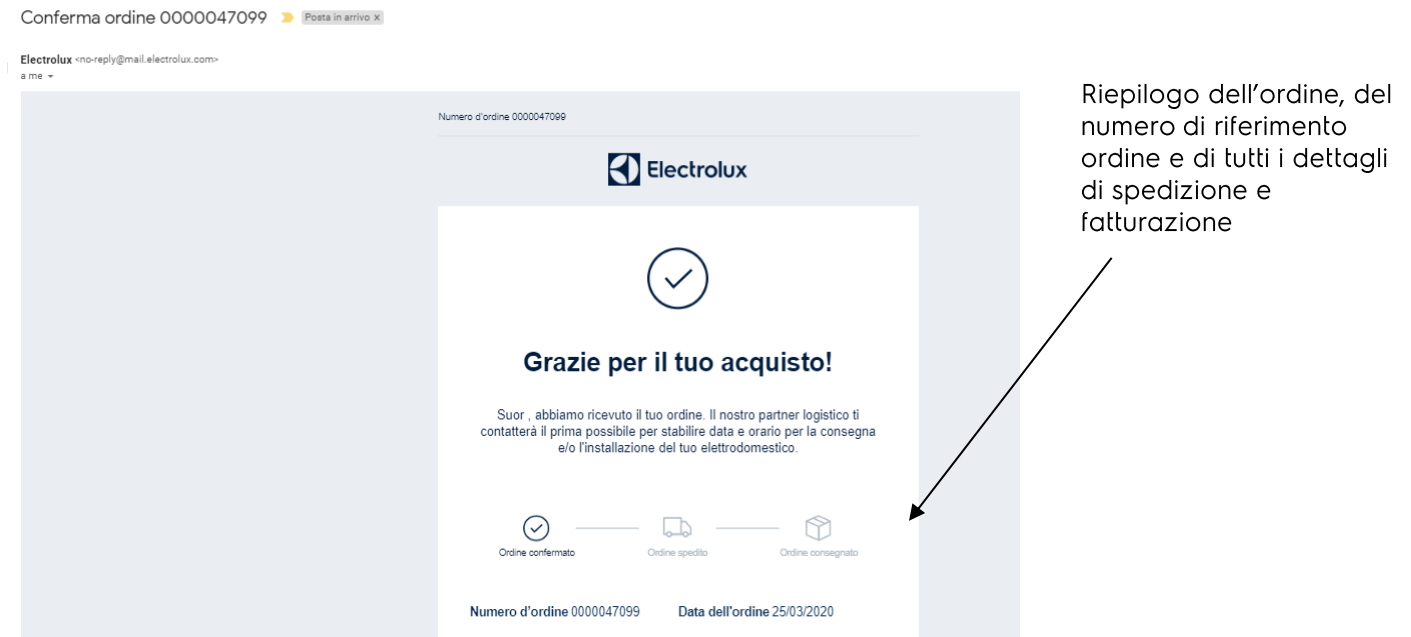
Conferma ordine 0000047099 Posta in arrivo ×

Electrolux <no-reply@mail.electrolux.com>
a me

Numero d'ordine 0000047099

Electrolux

Grazie per il tuo acquisto!

Suor , abbiamo ricevuto il tuo ordine. Il nostro partner logistico ti contatterà il prima possibile per stabilire data e orario per la consegna e/o l'installazione del tuo elettrodomestico.

Ordine confermato

Ordine spedito

Ordine consegnato

Numero d'ordine 0000047099 Data dell'ordine 25/03/2020

Riepilogo dell'ordine, del numero di riferimento ordine e di tutti i dettagli di spedizione e fatturazione